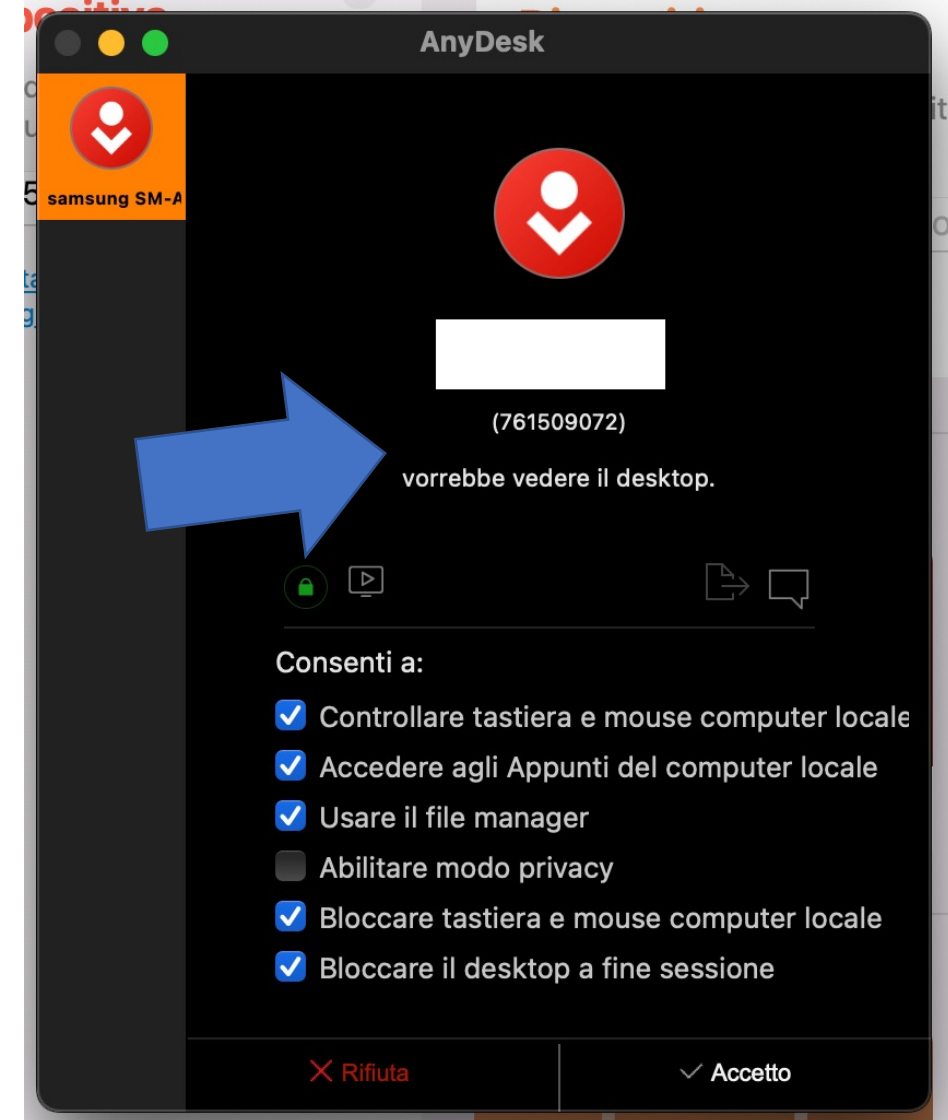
AnyDesk

samsung SM-A

(761509072)

vorrebbe vedere il desktop.

Consenti a:

Controllare tastiera e mouse computer locale

Accedere agli Appunti del computer locale

Usare il file manager

Abilitare modo privacy

Bloccare tastiera e mouse computer locale

Bloccare il desktop a fine sessione

Rifiuta

Accetto